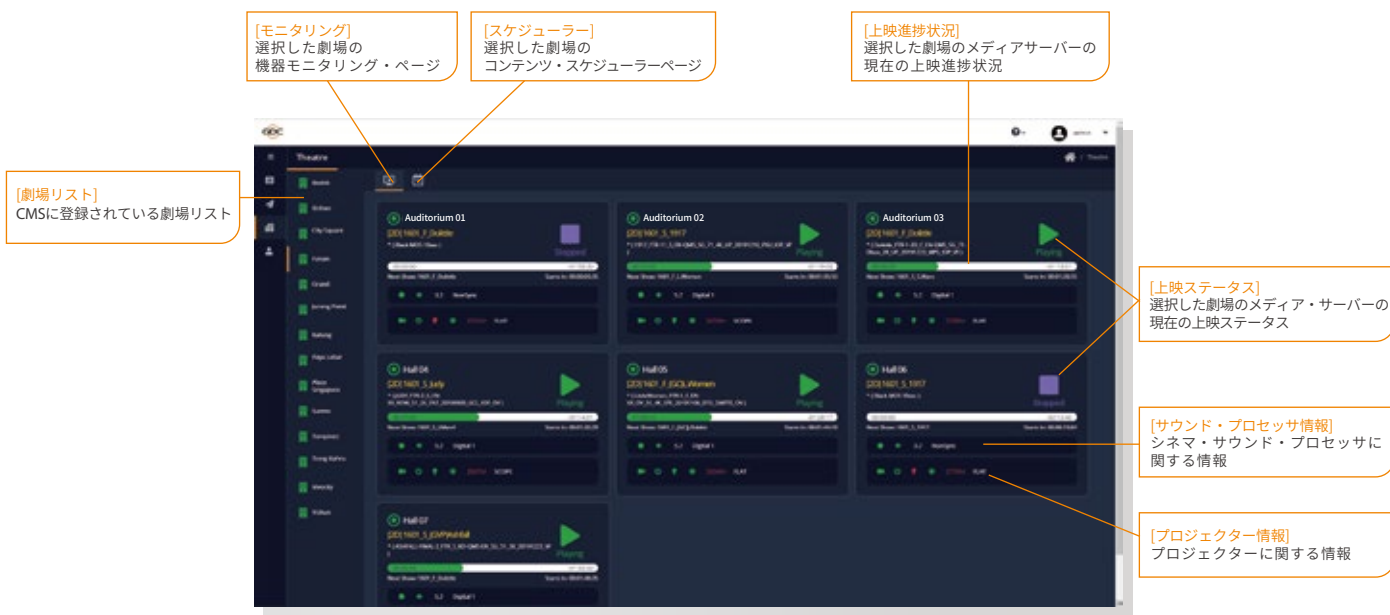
[モニタリング]
選択した劇場の
機器モニタリング・ページ

[スケジューラー]
選択した劇場の
コンテンツ・スケジューラーページ

[上映進捗状況]
選択した劇場のメディアサーバーの
現在の上映進捗状況

[劇場リスト]
CMSに登録されている劇場リスト

[上映ステータス]
選択した劇場のメディア・サーバーの
現在の上映ステータス

[サウンド・プロセッサ情報]
シネマ・サウンド・プロセッサに
関する情報

[プロジェクター情報]
プロジェクターに関する情報

Theatre

Auditorium 01

Auditorium 02

Auditorium 03

Hall 04

Hall 05

Hall 06

Hall 07

Stopped

Playing

Playing

Playing

Playing

Stopped

Playing